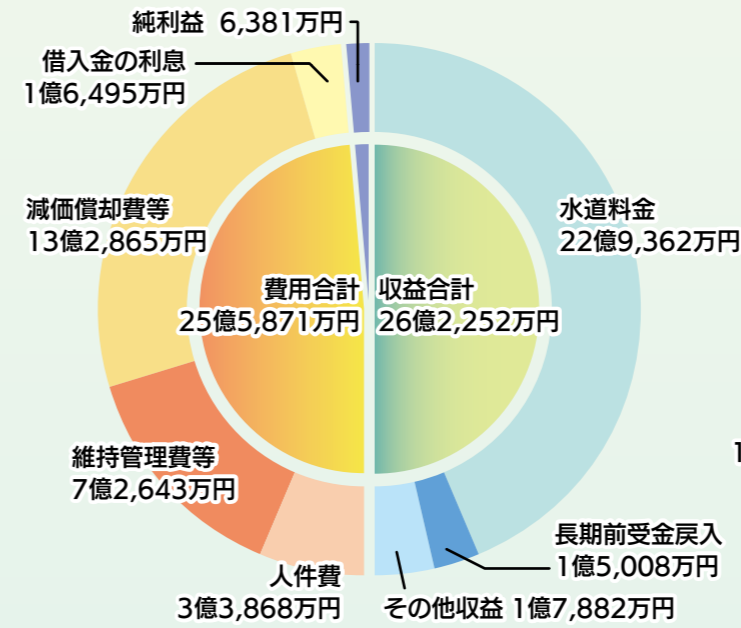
純利益 6,381万円

借入金の利息
1億6,495万円

減価償却費等
13億2,865万円

費用合計
25億5,871万円

収益合計
26億2,252万円

水道料金
22億9,362万円

維持管理費等
7億2,643万円

長期前受金戻入
1億5,008万円

人件費
3億3,868万円

その他収益 1億7,882万円

1